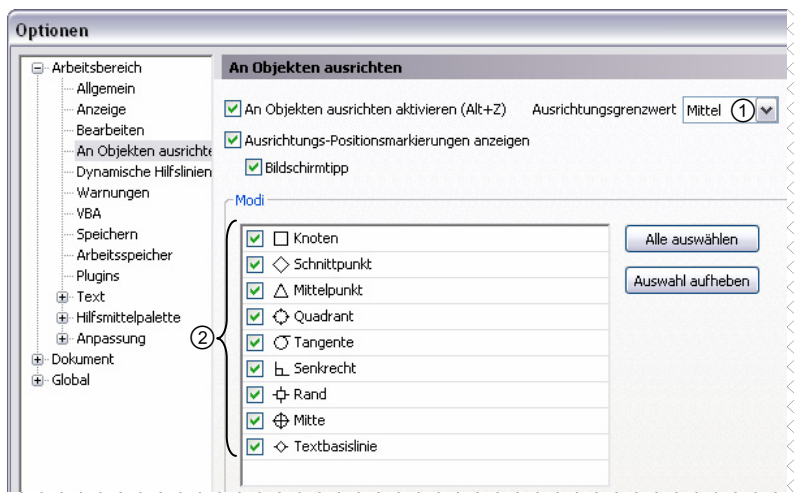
Optionen

Arbeitsbereich
Allgemein
Anzeige
Bearbeiten
An Objekten ausrichte
Dynamische Hilfslinien
Warnungen
VBA
Speichern
Arbeitsspeicher
Plugins
Text
Hilfsmittelpalette
Anpassung
Dokument
Global

An Objekten ausrichten

An Objekten ausrichten aktivieren (Alt+Z)
Ausrichtungsgrenzwert Mittel ①
Ausrichtungs-Positionsmarkierungen anzeigen
Bildschirmtipp

Modi

②
Knoten
Schnittpunkt
Mittelpunkt
Quadrant
Tangente
Senkrecht
Rand
Mitte
Textbasislinie

Alle auswählen
Auswahl aufheben